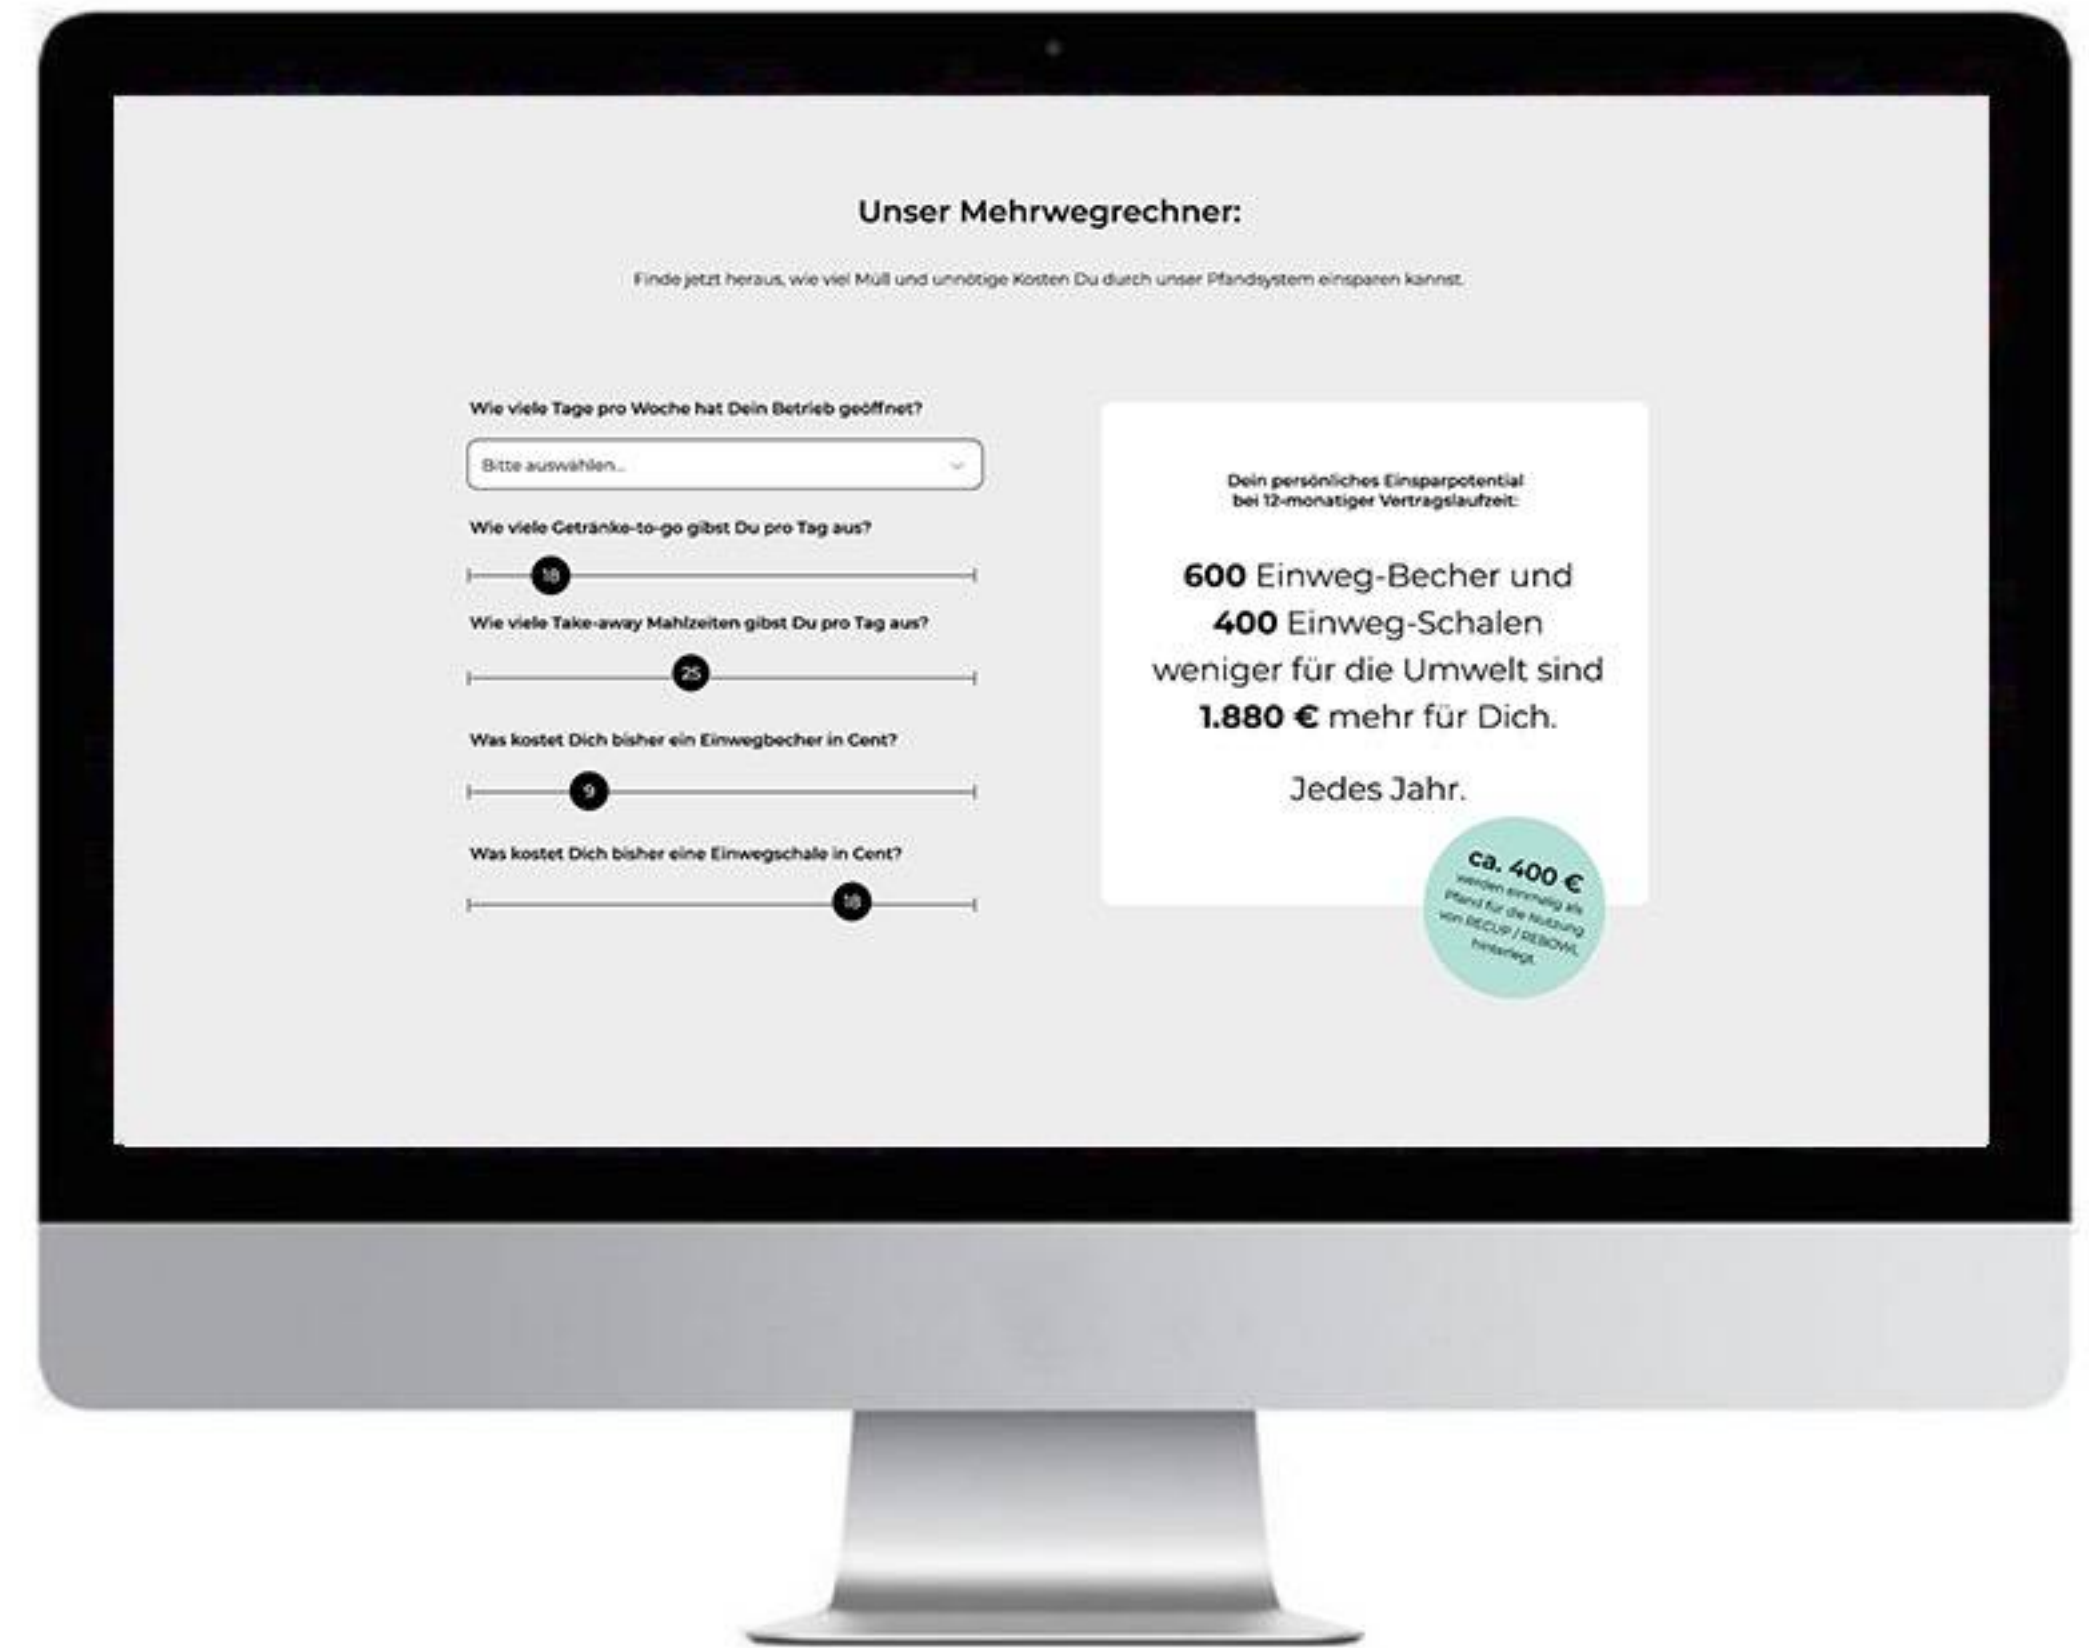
Unser Mehrwegrechner:

Finde jetzt heraus, wie viel Müll und unnötige Kosten Du durch unser Pfandsystem einsparen kannst.

Wie viele Tage pro Woche hat Dein Betrieb geöffnet?

Bitte auswählen...

Wie viele Getränke-to-go gibst Du pro Tag aus?

18

Wie viele Take-away Mahlzeiten gibst Du pro Tag aus?

25

Was kostet Dich bisher ein Einwegbecher in Cent?

9

Was kostet Dich bisher eine Einwegschale in Cent?

18

Dein persönliches Einsparpotential bei 12-monatiger Vertragslaufzeit:

**600** Einweg-Becher und **400** Einweg-Schalen weniger für die Umwelt sind **1.880 €** mehr für Dich.

Jedes Jahr.

ca. 400 € werden einmalig als Pfand für die Nutzung von RECUP / REBOWL hinterlegt.